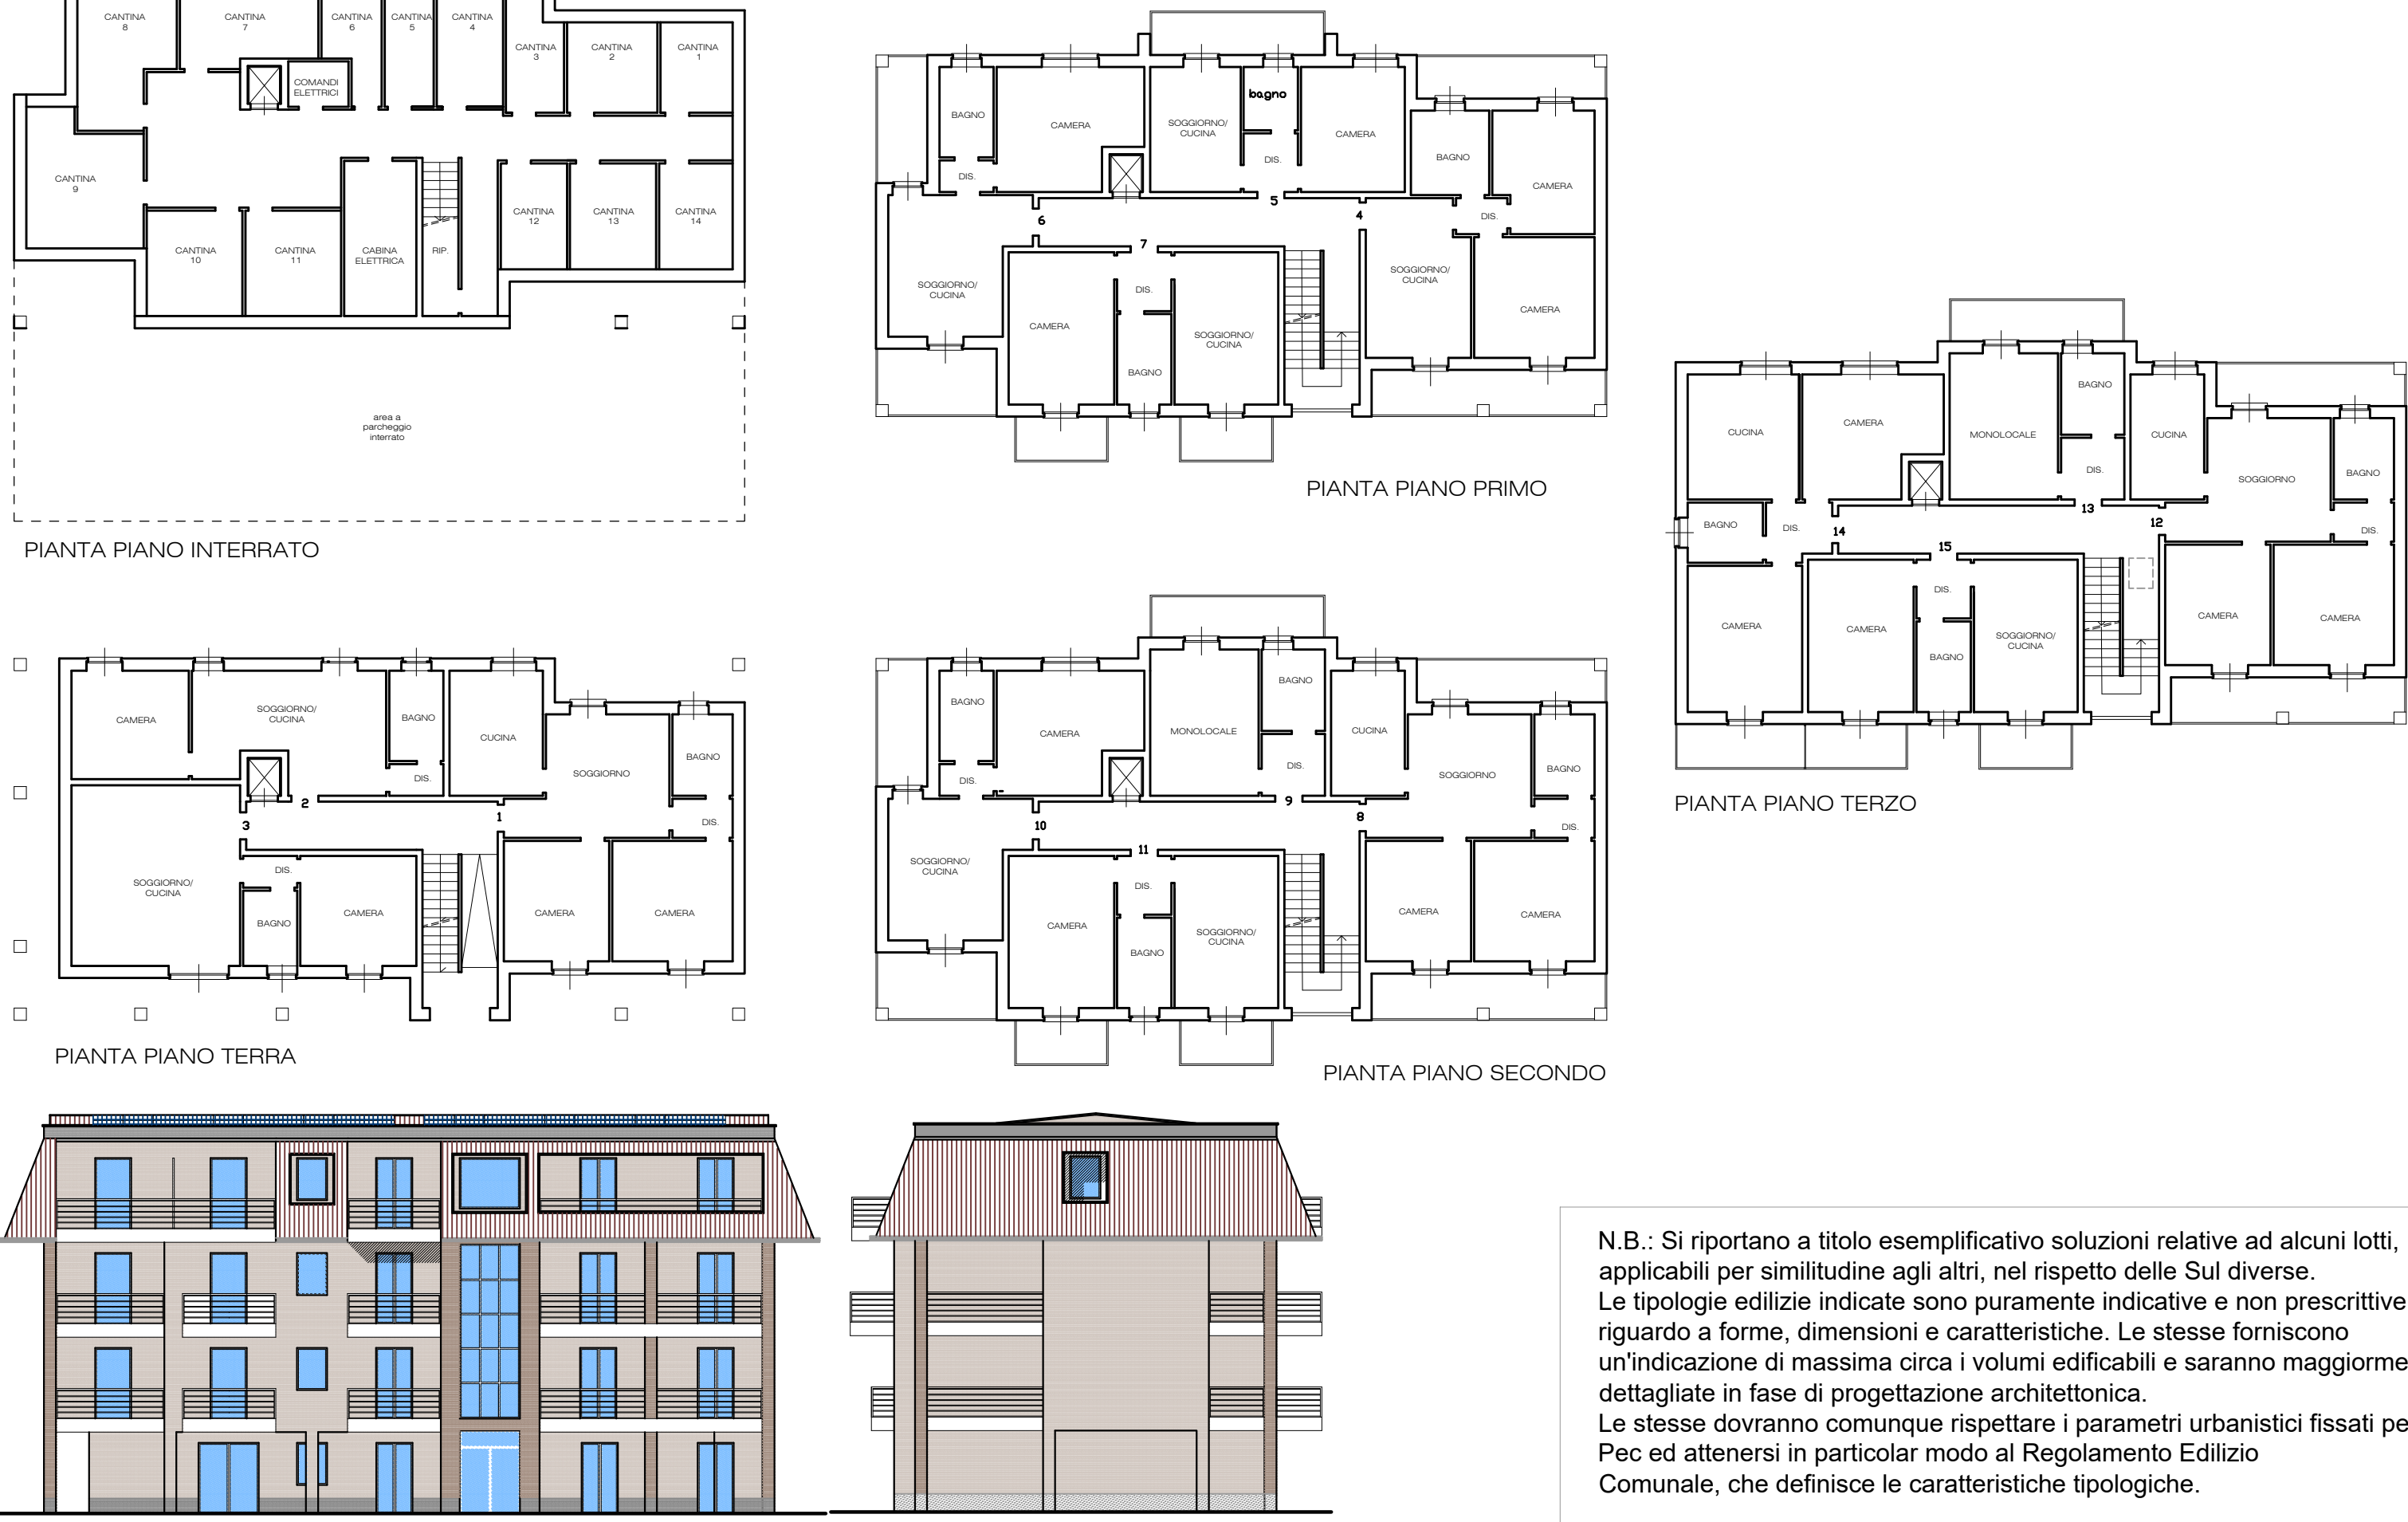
CANTINA 8
CANTINA 7
CANTINA 6
CANTINA 5
CANTINA 4
CANTINA 3
CANTINA 2
CANTINA 1
COMANDI ELETTRICI
CANTINA 9
CANTINA 12
CANTINA 13
CANTINA 14
CANTINA 10
CANTINA 11
CABINA ELETTRICA
RIP.
area a parcheggio interrato

PIANTA PIANO INTERRATO

BAGNO
CAMERA
SOGGIORNO/ CUCINA
bagno
DIS.
CAMERA
BAGNO
CAMERA
DIS.
6
5
4
DIS.
7
SOGGIORNO/ CUCINA
DIS.
SOGGIORNO/ CUCINA
CAMERA
CAMERA
SOGGIORNO/ CUCINA
BAGNO

PIANTA PIANO PRIMO

CUCINA
CAMERA
MONOLOCALE
BAGNO
CUCINA
DIS.
SOGGIORNO
BAGNO
BAGNO
DIS.
14
13
12
15
DIS.
DIS.
CAMERA
CAMERA
SOGGIORNO/ CUCINA
CAMERA
CAMERA
BAGNO

PIANTA PIANO TERZO

CAMERA
SOGGIORNO/ CUCINA
BAGNO
CUCINA
SOGGIORNO
BAGNO
DIS.
2
3
1
DIS.
DIS.
SOGGIORNO/ CUCINA
CAMERA
BAGNO
CAMERA
CAMERA

PIANTA PIANO TERRA

BAGNO
CAMERA
MONOLOCALE
BAGNO
CUCINA
SOGGIORNO
BAGNO
DIS.
DIS.
9
8
10
DIS.
11
SOGGIORNO/ CUCINA
DIS.
CAMERA
SOGGIORNO/ CUCINA
CAMERA
CAMERA
BAGNO

PIANTA PIANO SECONDO

N.B.: Si riportano a titolo esemplificativo soluzioni relative ad alcuni lotti, applicabili per similitudine agli altri, nel rispetto delle Sul diverse.
Le tipologie edilizie indicate sono puramente indicative e non prescrittive riguardo a forme, dimensioni e caratteristiche. Le stesse forniscono un'indicazione di massima circa i volumi edificabili e saranno maggiorme dettagliate in fase di progettazione architettonica.
Le stesse dovranno comunque rispettare i parametri urbanistici fissati pe Pec ed attenersi in particolar modo al Regolamento Edilizio Comunale, che definisce le caratteristiche tipologiche.